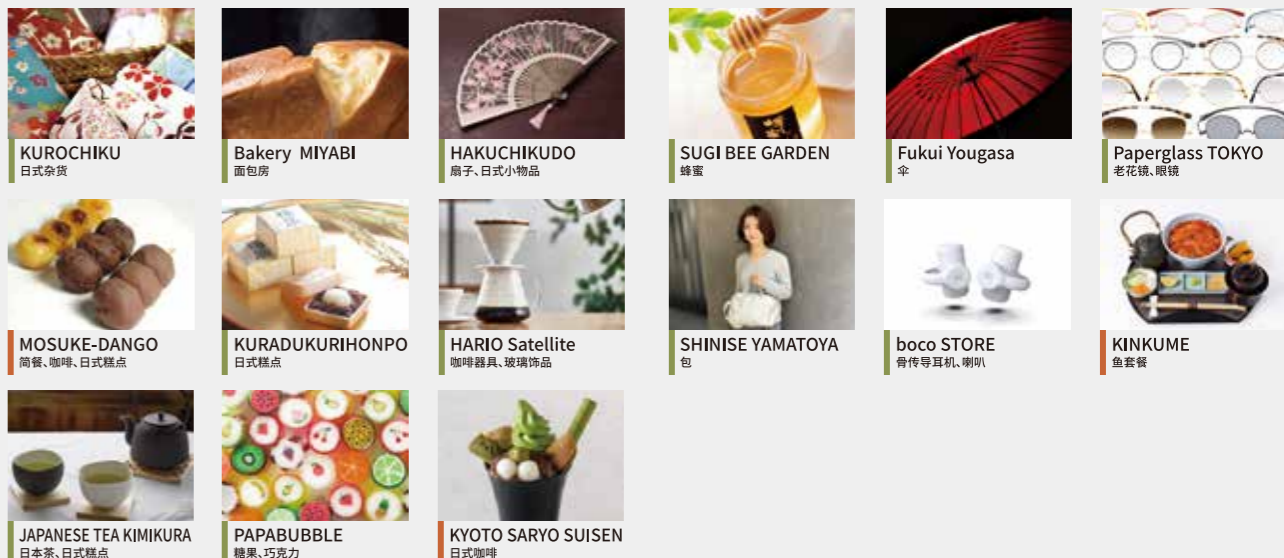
KUROCHIKU
日式杂货

Bakery MIYABI
面包房

HAKUCHIKUDO
扇子、日式小物品

SUGI BEE GARDEN
蜂蜜

Fukui Yougasa
伞

Paperglass TOKYO
老花镜、眼镜

MOSUKE-DANGO
简餐、咖啡、日式糕点

KURADUKURIHONPO
日式糕点

HARIO Satellite
咖啡器具、玻璃饰品

SHINISE YAMATOYA
包

boco STORE
骨传导耳机、喇叭

KINKUME
鱼套餐

JAPANESE TEA KIMIKURA
日本茶、日式糕点

PAPABUBBLE
糖果、巧克力

KYOTO SARYO SUISEN
日式咖啡